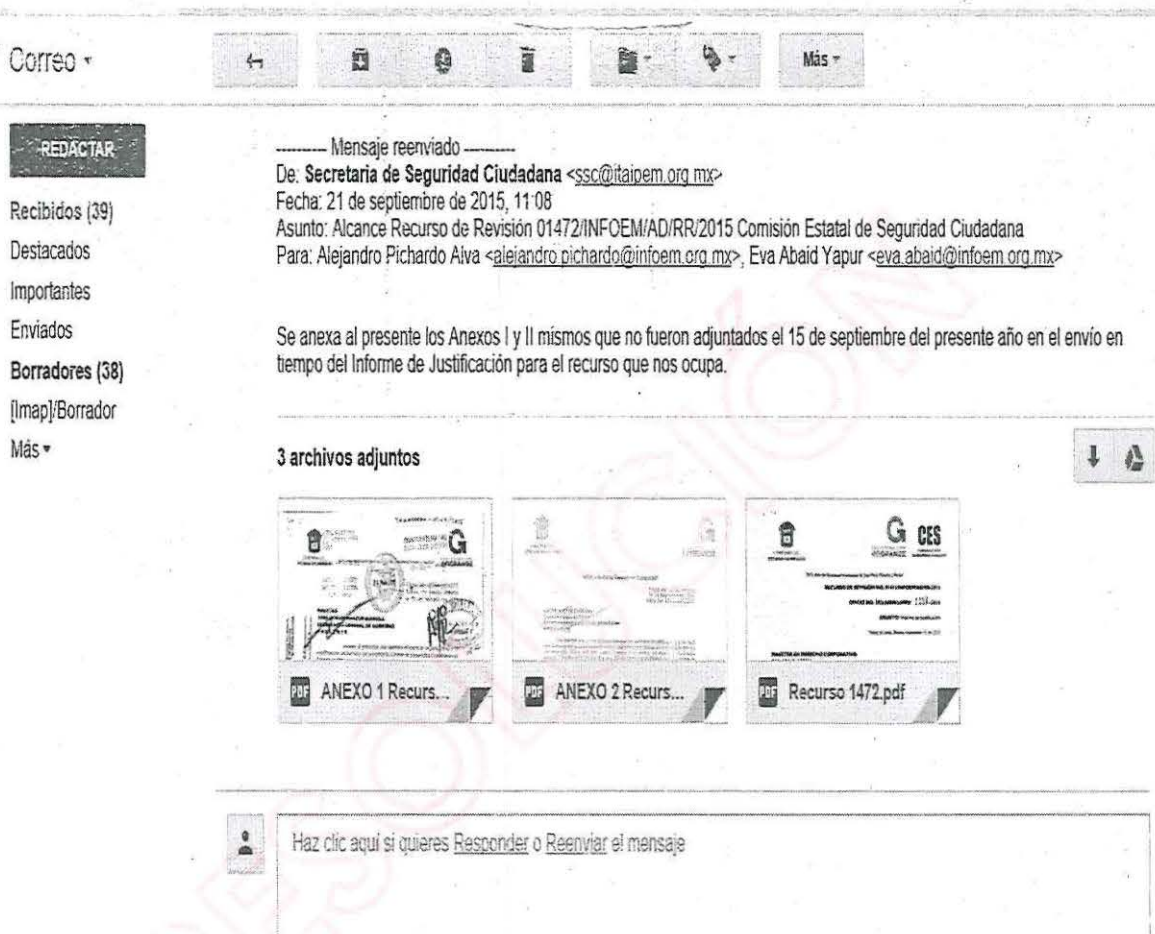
Correo ▾

Más ▾

REDACTAR

Recibidos (39)
Destacados
Importantes
Enviados
Borradores (38)
[Imap]/Borrador
Más ▾

---------- Mensaje reenviado ----------
De: Secretaria de Seguridad Ciudadana <ssc@itaipem.org.mx>
Fecha: 21 de septiembre de 2015, 11:08
Asunto: Alcance Recurso de Revisión 01472/INFOEM/AD/RR/2015 Comisión Estatal de Seguridad Ciudadana
Para: Alejandro Pichardo Alva <alejandro.pichardo@infoem.org.mx>, Eva Abaid Yapur <eva.abaid@infoem.org.mx>

Se anexa al presente los Anexos I y II mismos que no fueron adjuntados el 15 de septiembre del presente año en el envío en tiempo del Informe de Justificación para el recurso que nos ocupa.

3 archivos adjuntos

ANEXO 1 Recurs...

ANEXO 2 Recurs...

CES

Recurso 1472.pdf

Haz clic aquí si quieres Responder o Reenviar el mensaje